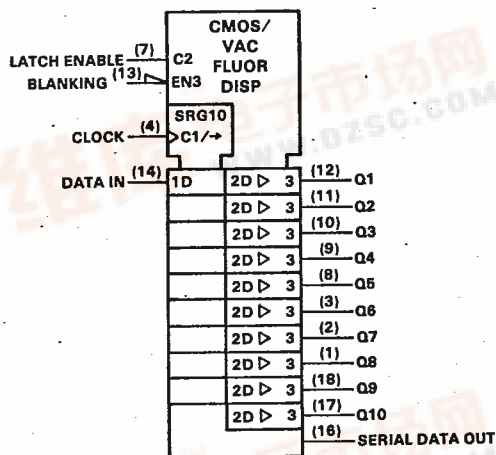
CMOS/
VAC
FLUOR
DISP

LATCH ENABLE (7) C2
BLANKING (13) EN3

SRG10
CLOCK (4) C1/→

DATA IN (14) 1D

2D ▷ 3 (12) Q1
2D ▷ 3 (11) Q2
2D ▷ 3 (10) Q3
2D ▷ 3 (9) Q4
2D ▷ 3 (8) Q5
2D ▷ 3 (3) Q6
2D ▷ 3 (2) Q7
2D ▷ 3 (1) Q8
2D ▷ 3 (18) Q9
2D ▷ 3 (17) Q10
(16) SERIAL DATA OUT

维库电子市场网
www.dzsc.com